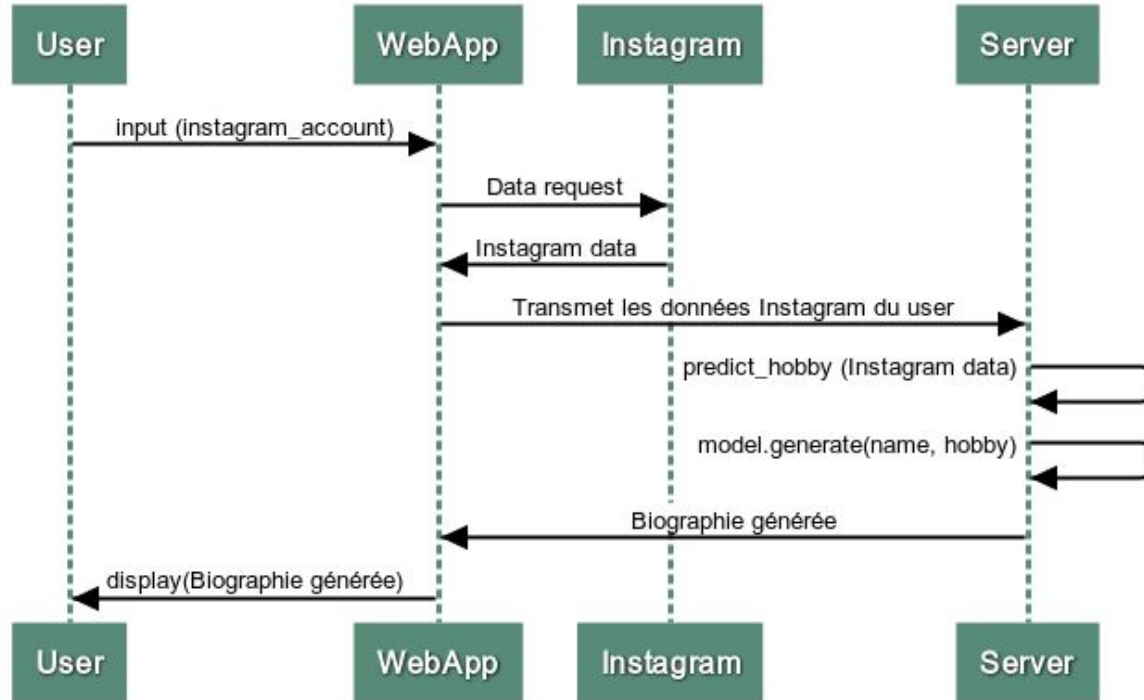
User

WebApp

Instagram

Server

input (instagram_account)

Data request

Instagram data

Transmet les données Instagram du user

predict_hobby (Instagram data)

model.generate(name, hobby)

Biographie générée

display(Biographie générée)

User

WebApp

Instagram

Server